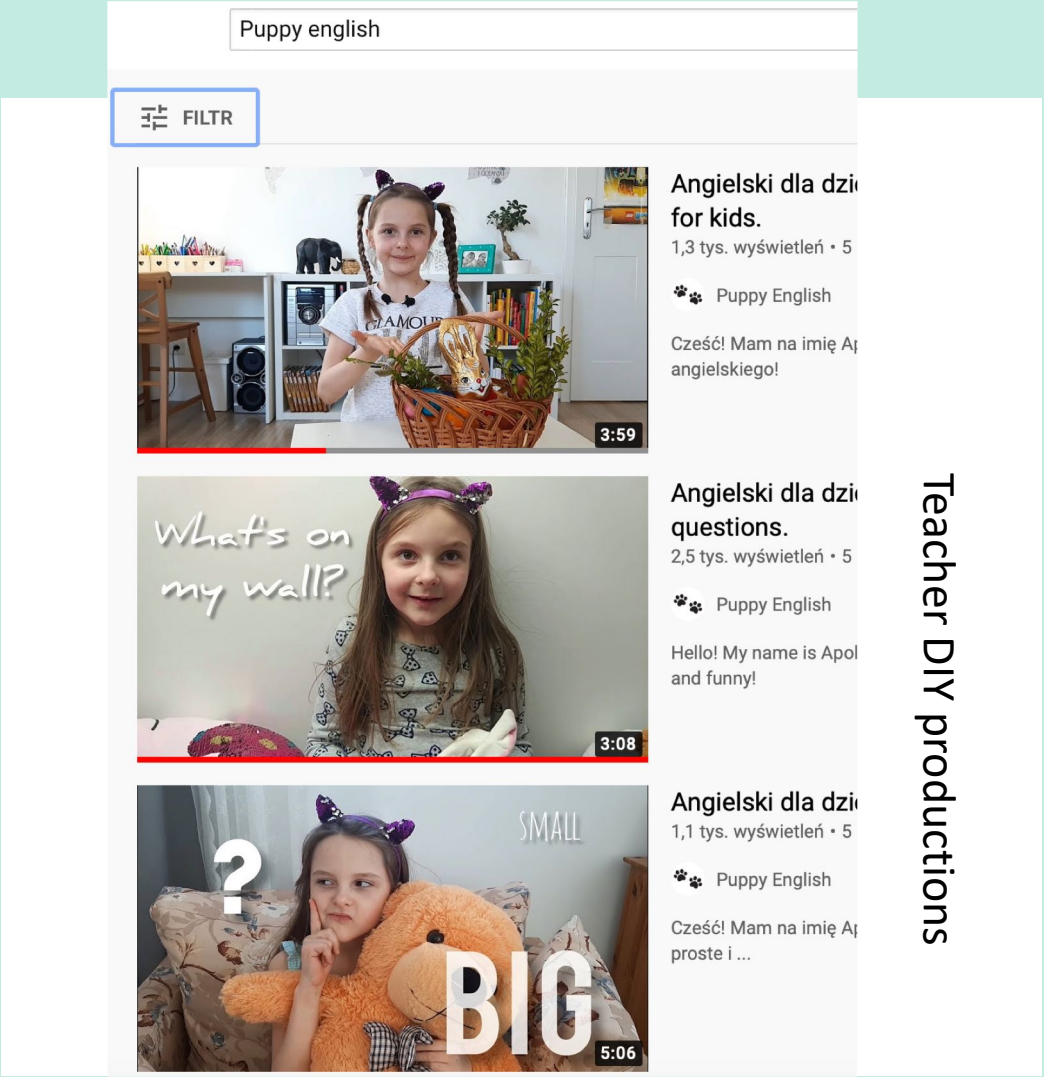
Puppy english

FILTR

GLAMOUR

3:59

Angielski dla dzi
for kids.
1,3 tys. wyświetleń • 5

Puppy English

Cześć! Mam na imię Ap
angielskiego!

What's on my wall?

3:08

Angielski dla dzi
questions.
2,5 tys. wyświetleń • 5

Puppy English

Hello! My name is Apol
and funny!

?

SMALL

BIG

5:06

Angielski dla dzi
1,1 tys. wyświetleń • 5

Puppy English

Cześć! Mam na imię Ap
proste i ...

Teacher DIY productions